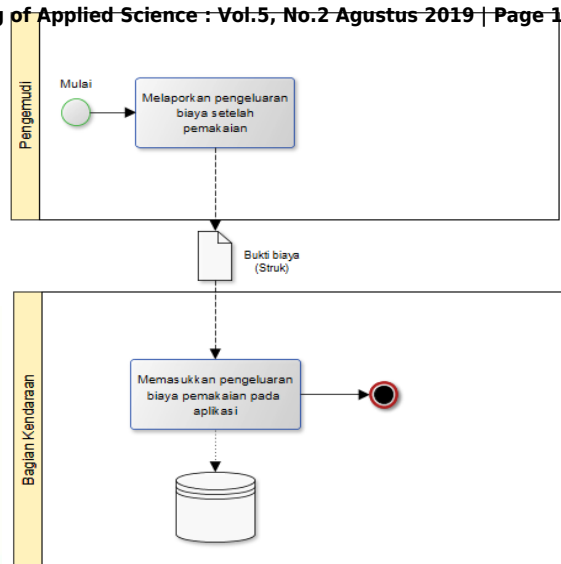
g of Applied Science : Vol.5, No.2 Agustus 2019 | Page 1

Pengemudi

Mulai

Melaporkan pengeluaran biaya setelah pemakaian

Bukti biaya (Struk)

Bagian Kendaraan

Memasukkan pengeluaran biaya pemakaian pada aplikasi